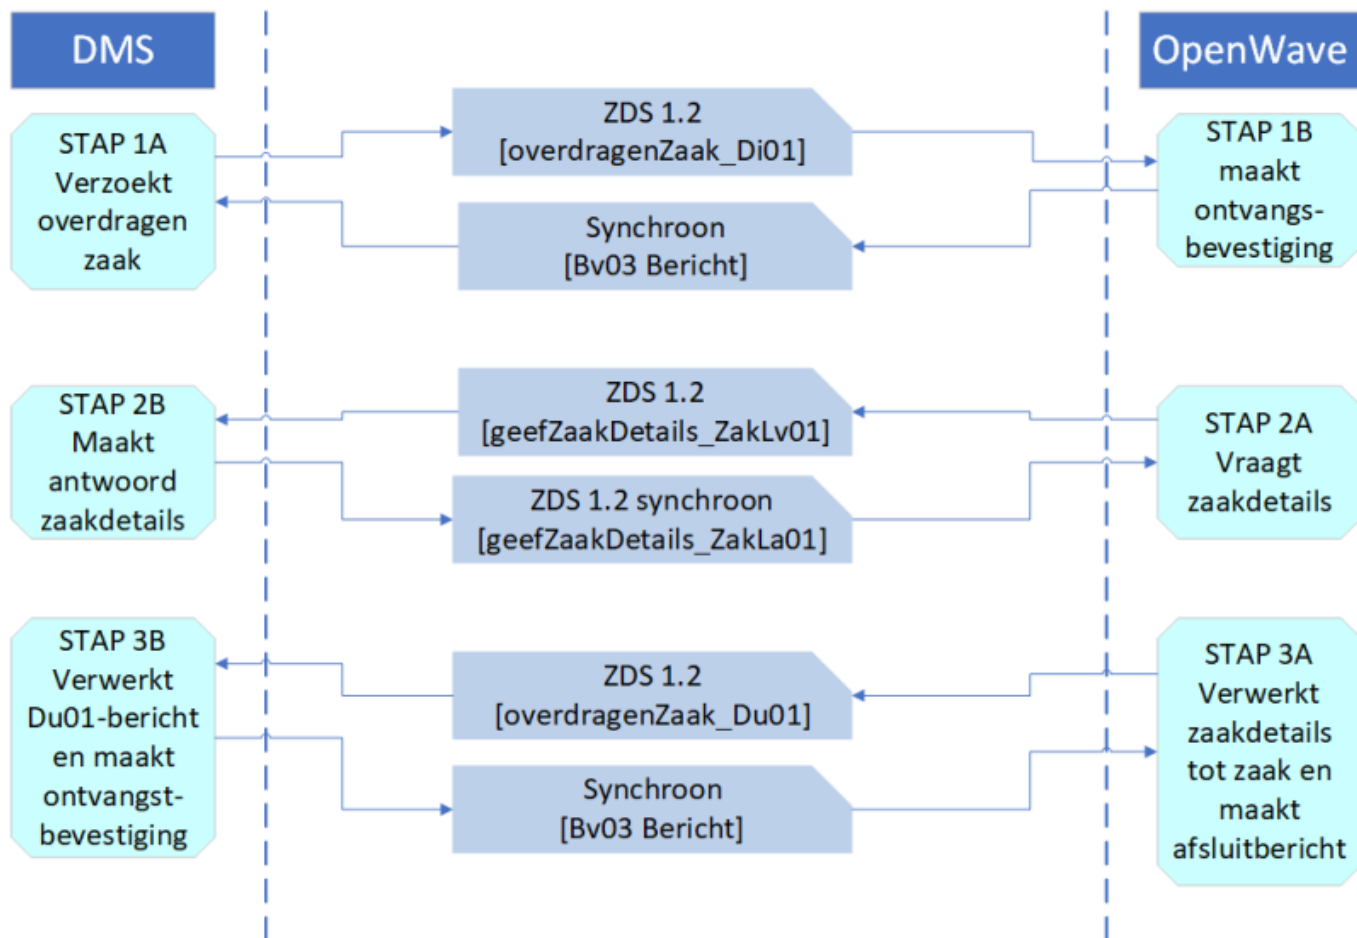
DMS

OpenWave

STAP 1A Verzoekt overdragen zaak

ZDS 1.2 [overdragenZaak_Di01]

STAP 1B maakt ontvangs-bevestiging

Synchroon [Bv03 Bericht]

STAP 2B Maakt antwoord zaakdetails

ZDS 1.2 [geefZaakDetails_ZakLv01]

STAP 2A Vraagt zaakdetails

ZDS 1.2 synchroon [geefZaakDetails_ZakLa01]

STAP 3B Verwerkt Du01-bericht en maakt ontvangst-bevestiging

ZDS 1.2 [overdragenZaak_Du01]

STAP 3A Verwerkt zaakdetails tot zaak en maakt afsluitbericht

Synchroon [Bv03 Bericht]